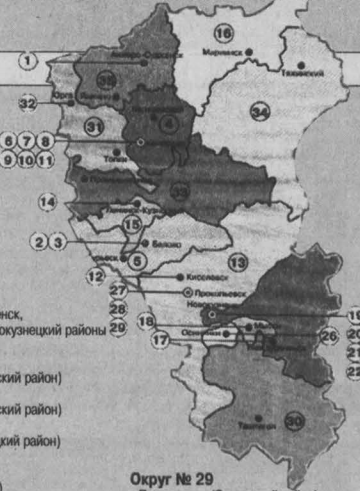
1
16
Анжеро-Судженск
Мариинск
Тяжинский
36
32
Юрга
4
34
6 7 8
9 10 11
31
Топки
33
14
Ленинск-Кузнецкий
15
2 3
Белово
5
13
12
Киселевск
27
Прокопьевск
нск,
28
Новокузнецк
окузнецкий районы
29
18
19
17
Осинники
26
20
21
22
ский район)
ский район)
30
Таштагол
цкий район)
Округ № 29